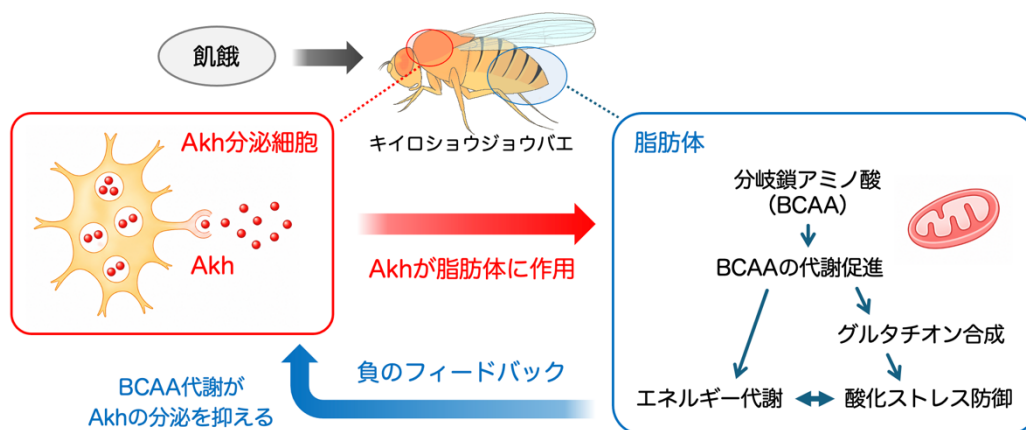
飢餓

キイロショウジョウバエ

Akh分泌細胞

Akh

Akhが脂肪体に作用

脂肪体

分岐鎖アミノ酸
(BCAA)

BCAAの代謝促進

グルタチオン合成

エネルギー代謝

酸化ストレス防御

負のフィードバック

BCAA代謝が
Akhの分泌を抑える